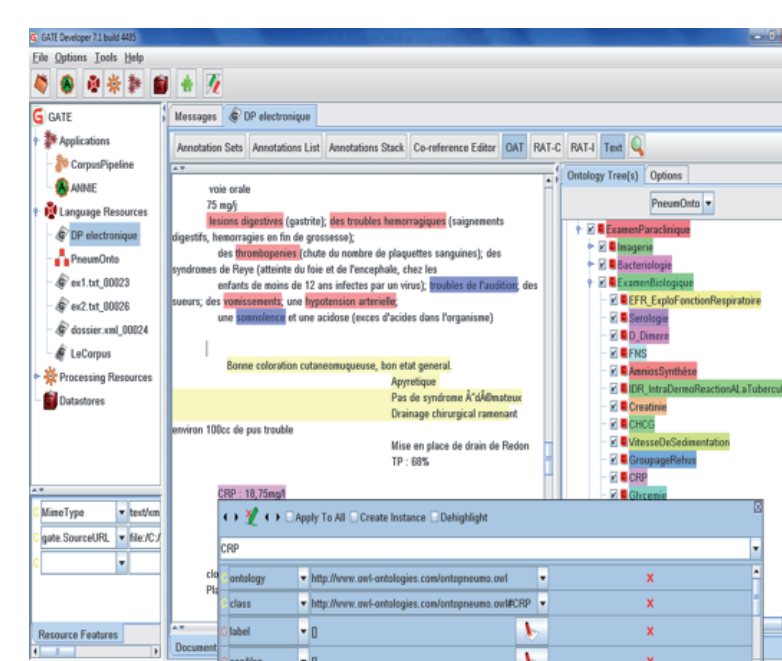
GATE Developer 7.1 build 4485

File Options Tools Help

GATE
Applications
CorpusPipeline
ANNIE
Language Resources
DP electronique
PneumOnto
ex1.txt_00023
ex2.txt_00026
dossier.xml_00024
LeCorpus
Processing Resources
Datastores

MimeType text/xm
gate.SourceURL file:/C:/

Resource Features

Messages DP electronique

Annotation Sets Annotations List Annotations Stack Co-reference Editor OAT RAT-C RAT-I Text

voie orale
75 mg/j
lesions digestives (gastrite); des troubles hemorragiques (saignements digestifs, hemorragies en fin de grossesse);
des thrombopenies (chute du nombre de plaquettes sanguines); des syndromes de Reye (atteinte du foie et de l'encephale, chez les
enfants de moins de 12 ans infectes par un virus); troubles de l'audition; des sueurs; des vomissements; une hypotension arterielle;
une somnolence et une acidose (exces d'acides dans l'organisme)

Bonne coloration cutaneomuqueuse, bon etat general.
Apyretique
Pas de syndrome Ã'dÃ©mateux
Drainage chirurgical ramenant
environ 100cc de pus trouble
Mise en place de drain de Redon
TP : 68%

CRP : 18,75mg/l

clo
Pla

Document

Apply To All Create Instance Dehighlight

CRP

ontology http://www.owl-ontologies.com/ontopneumo.owl X
class http://www.owl-ontologies.com/ontopneumo.owl#CRP X
label [] X

Ontology Tree(s) Options

PneumOnto

ExamenParaclinique
Imagerie
Bacteriologie
ExamenBiologique
EFR_ExploFonctionRespiratoire
Serologie
D_Dimere
FNS
AmniosSynthèse
IDR_IntraDermoReactionALaTubercu
Creatinie
CHCG
VitesseDeSedimentation
GroupageRehus
CRP
Glycemie